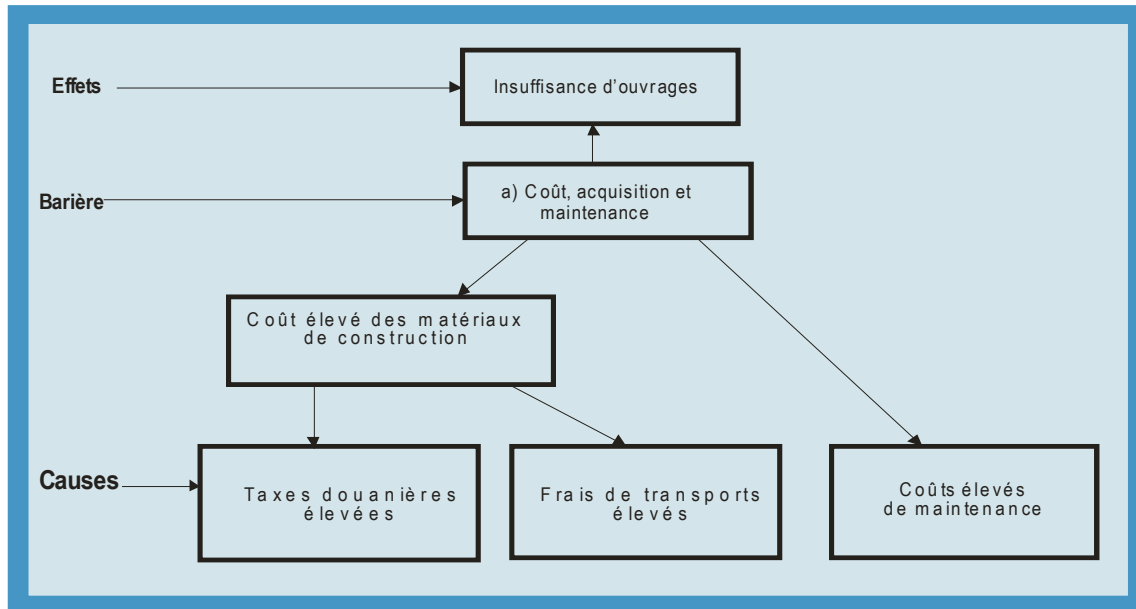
Effets

Insuffisance d'ouvrages

Barière

a) Coût, acquisition et maintenance

Coût élevé des matériaux de construction

Causes

Taxes douanières élevées

Frais de transports élevés

Coûts élevés de maintenance